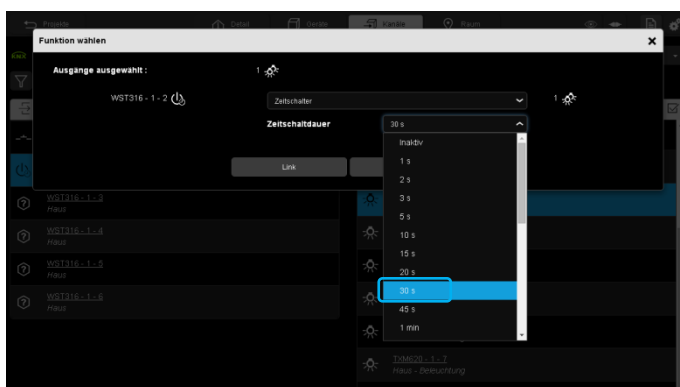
Projekte Detail Geräte Kanäle Raum

Funktion wählen

Ausgange ausgewählt : 1

WST316 - 1 - 2

Zeitschalter

1

Zeitschaltdauer

30 s

Inaktiv

1 s

2 s

3 s

5 s

10 s

15 s

20 s

30 s

45 s

1 min

Link

WST316 - 1 - 3
Haus

WST316 - 1 - 4
Haus

WST316 - 1 - 5
Haus

WST316 - 1 - 6
Haus

TXM620 - 1 - 7
Haus - Beleuchtung